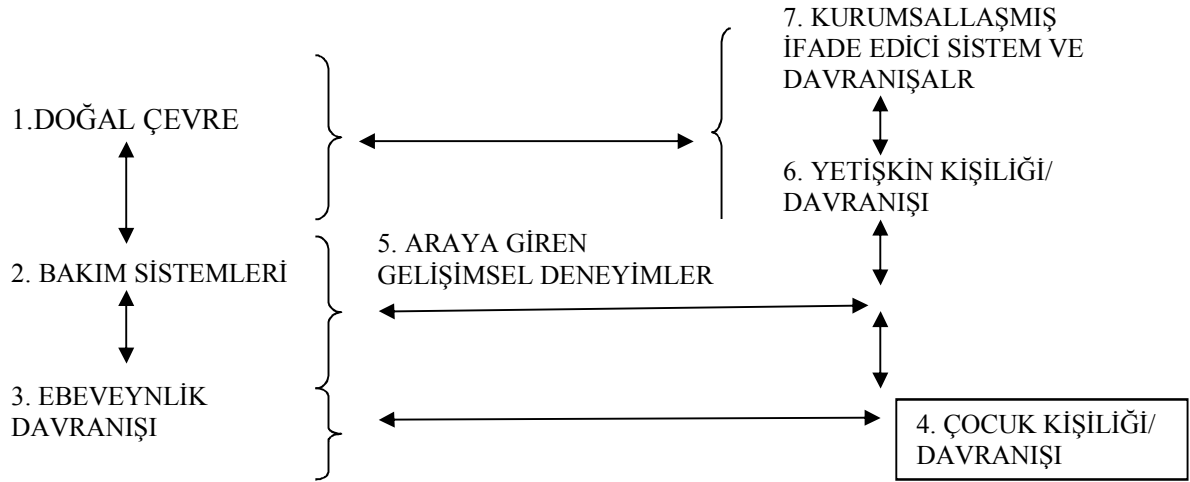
1.DOĞAL ÇEVRE

2. BAKIM SİSTEMLERİ

3. EBEVEYNLİK DAVRANIŞI

4. ÇOCUK KİŞİLİĞİ/ DAVRANIŞI

5. ARAYA GİREN GELİŞİMSEL DENEYİMLER

6. YETİŞKİN KİŞİLİĞİ/ DAVRANIŞI

7. KURUMSALLAŞMIŞ İFADE EDİCİ SİSTEM VE DAVRANIŞALR